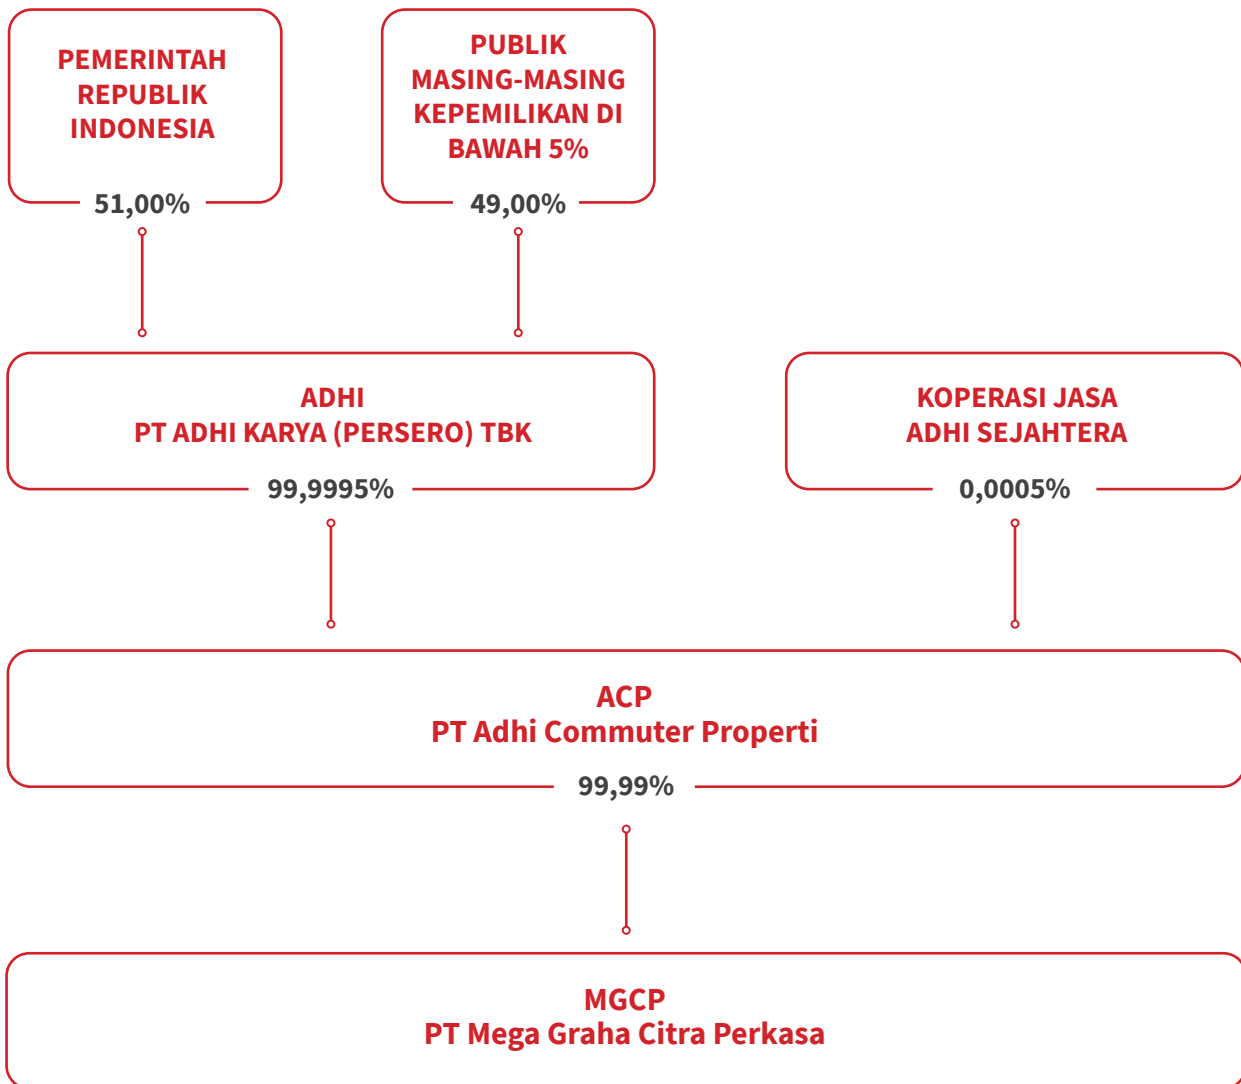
PEMERINTAH REPUBLIK INDONESIA

51,00%

PUBLIK MASING-MASING KEPEMILIKAN DI BAWAH 5%

49,00%

ADHI
PT ADHI KARYA (PERSERO) TBK

99,9995%

KOPERASI JASA ADHI SEJAHTERA

0,0005%

ACP
PT Adhi Commuter Properti

99,99%

MGCP
PT Mega Graha Citra Perkasa